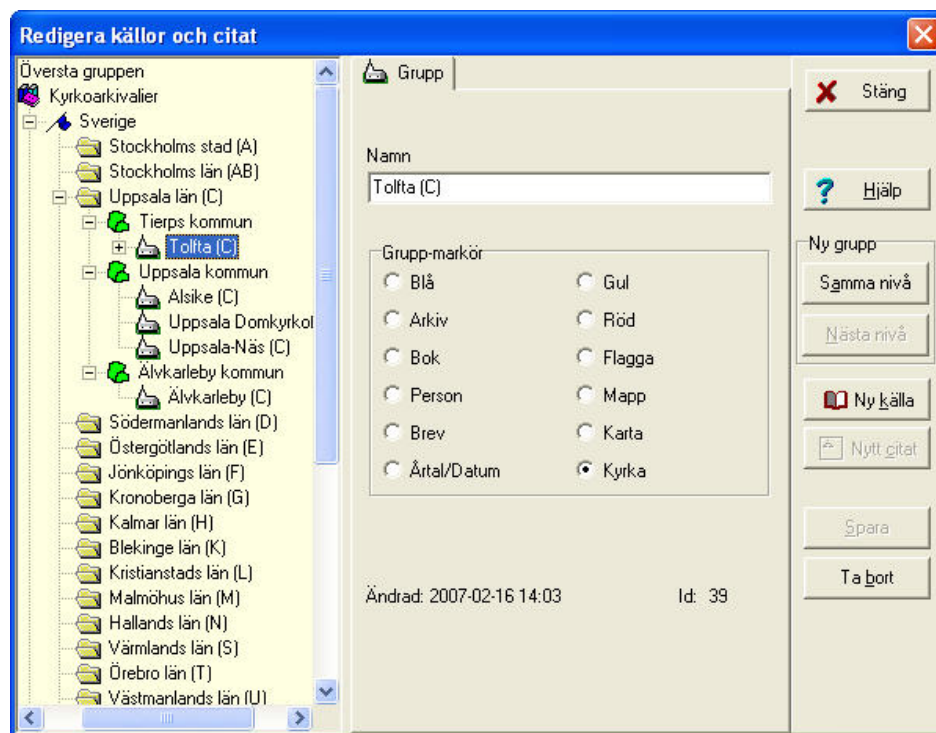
Redigera källor och citat

Översta gruppen
Kyrkoarkivalier
Sverige
Stockholms stad (A)
Stockholms län (AB)
Uppsala län (C)
Tierps kommun
Tolfta (C)
Uppsala kommun
Alsike (C)
Uppsala Domkyrkol
Uppsala-Näs (C)
Älvkarleby kommun
Älvkarleby (C)
Södermanlands län (D)
Östergötlands län (E)
Jönköpings län (F)
Kronoberga län (G)
Kalmar län (H)
Blekinge län (K)
Kristianstads län (L)
Malmöhus län (M)
Hallands län (N)
Värmlands län (S)
Örebro län (T)
Västmanlands län (U)

Grupp

Namn
Tolfta (C)

Grupp-markör
Blå
Arkiv
Bok
Person
Brev
Årtal/Datum
Gul
Röd
Flagga
Mapp
Karta
Kyrka

Ändrad: 2007-02-16 14:03
Id: 39

Stäng
Hjälp
Ny grupp
Samma nivå
Nästa nivå
Ny källa
Nytt citat
Spara
Ta bort